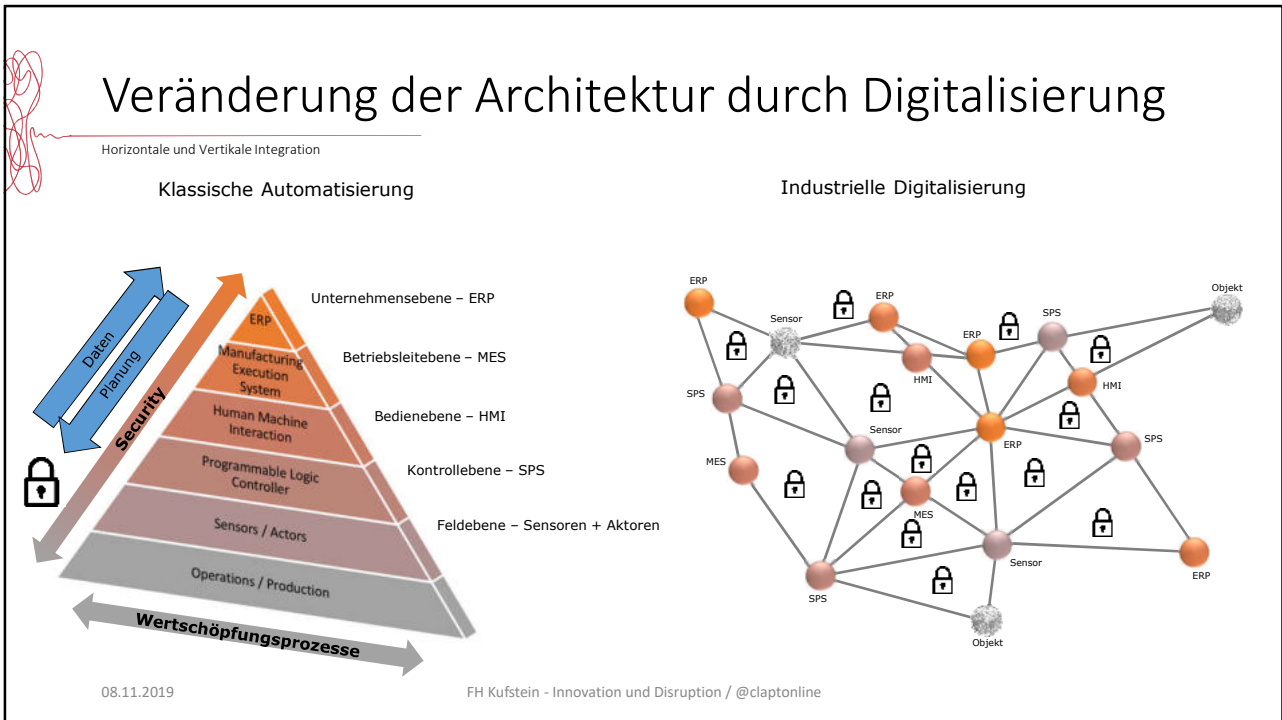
Veränderung der Architektur durch Digitalisierung

Horizontale und Vertikale Integration

Klassische Automatisierung

Industrielle Digitalisierung

Daten

Planung

Security

ERP

Manufacturing Execution System

Human Machine Interaction

Programmable Logic Controller

Sensors / Actors

Operations / Production

Wertschöpfungsprozesse

Unternehmensebene – ERP

Betriebsleitebene – MES

Bedienebene – HMI

Kontrollebene – SPS

Feldebene – Sensoren + Aktoren

ERP

Sensor

ERP

ERP

SPS

Objekt

HMI

HMI

SPS

Sensor

ERP

SPS

MES

MES

Sensor

SPS

ERP

Objekt

08.11.2019

FH Kufstein - Innovation und Disruption / @claptonline